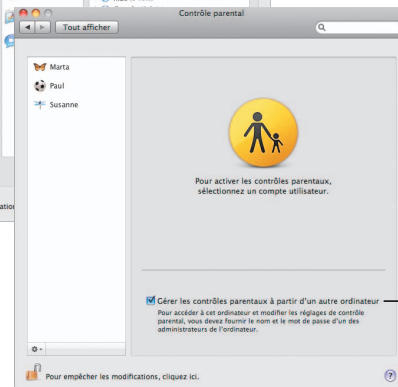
Contrôle parental

Tout afficher

Marta
Paul
Susanne

Pour activer les contrôles parentaux, sélectionnez un compte utilisateur.

Gérer les contrôles parentaux à partir d'un autre ordinateur

Pour accéder à cet ordinateur et modifier les réglages de contrôle parental, vous devez fournir le nom et le mot de passe d'un des administrateurs de l'ordinateur.

Pour empêcher les modifications, cliquez ici.

?